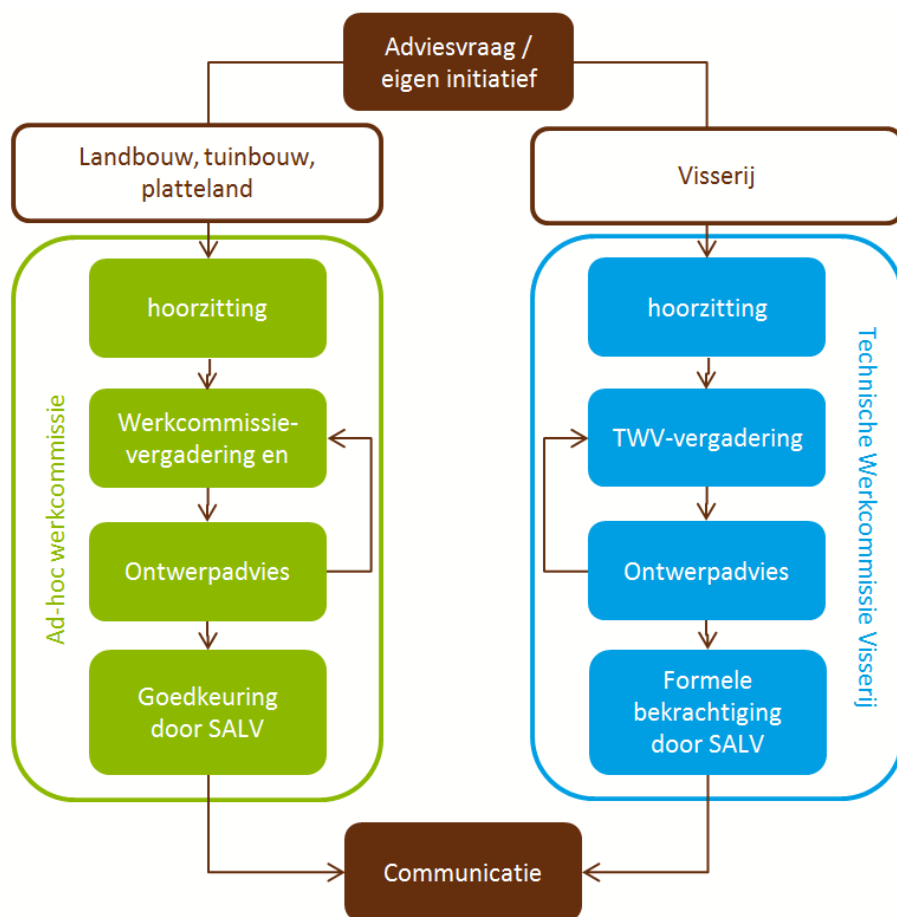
Adviesvraag / eigen initiatief

Landbouw, tuinbouw, platteland

Visserij

Ad-hoc werkcommissie

hoorzitting

Werkcommissie-vergadering en

Ontwerpadvies

Goedkeuring door SALV

Technische Werkcommissie Visserij

hoorzitting

TWV-vergadering

Ontwerpadvies

Formele bekrachtiging door SALV

Communicatie